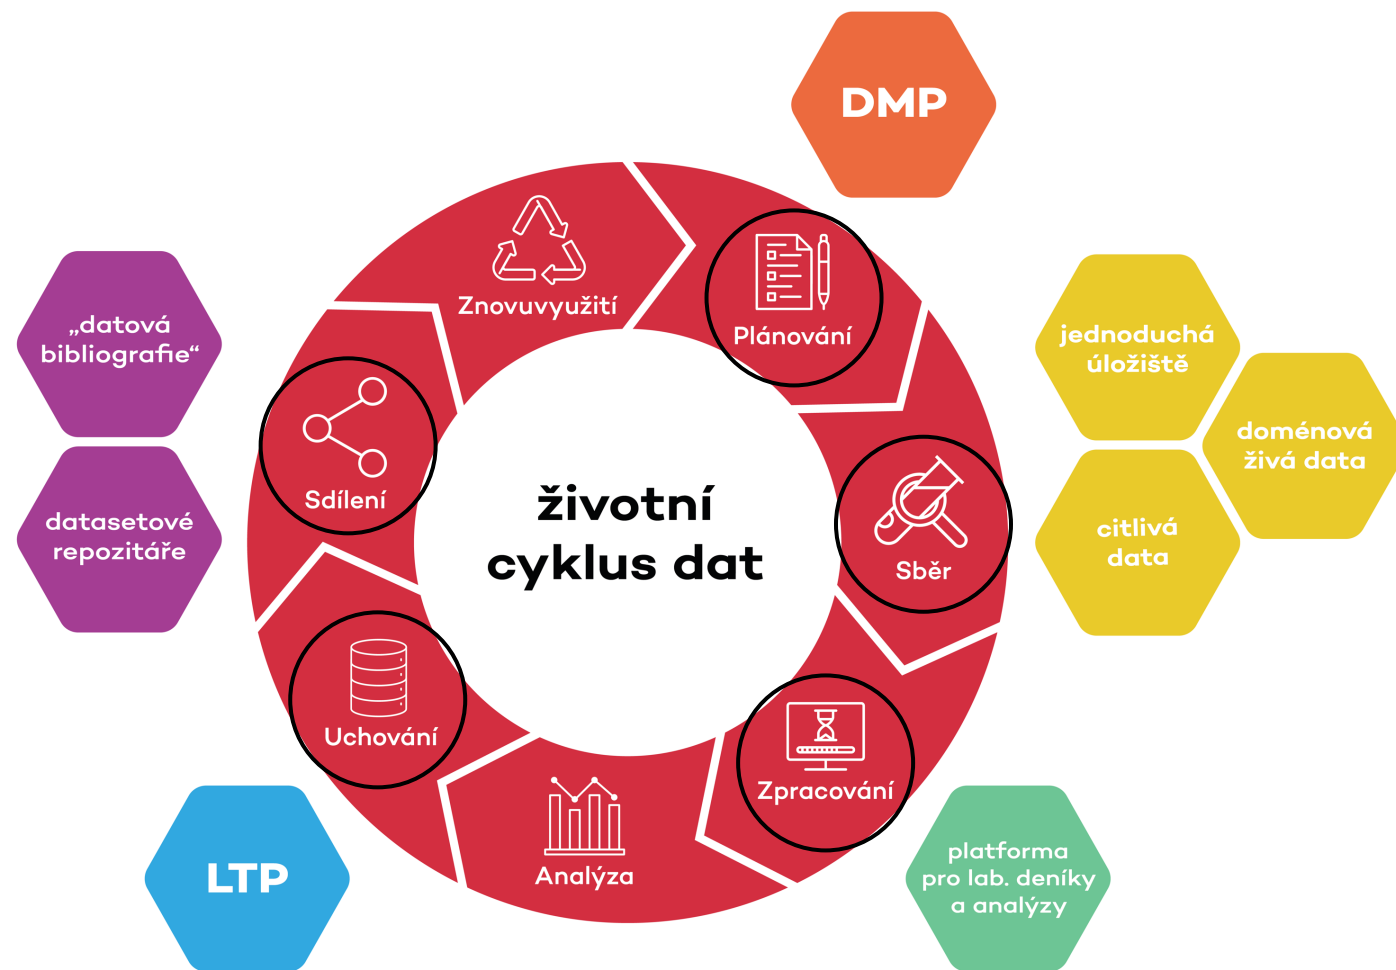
DMP

„datová bibliografie“

datasetové repozitáře

Znovuvyužití

Plánování

jednoduchá úložiště

doménová živá data

citlivá data

Sdílení

životní cyklus dat

Sběr

Uchování

Zpracování

Analýza

LTP

platforma pro lab. deníky a analýzy